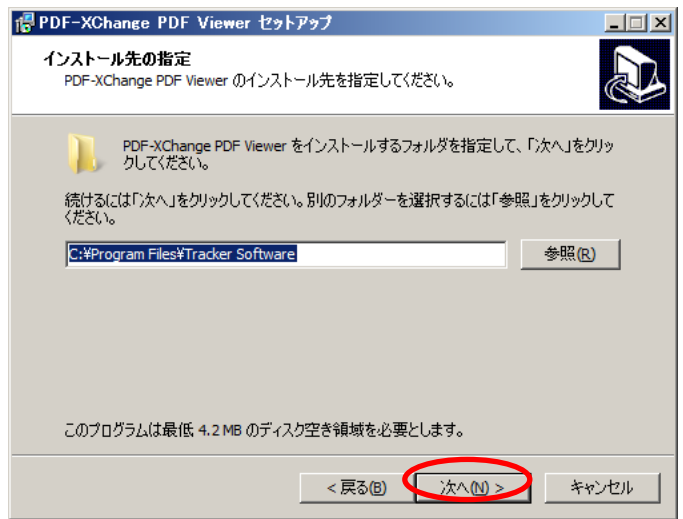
PDF-XChange PDF Viewer セットアップ

インストール先の指定
PDF-XChange PDF Viewer のインストール先を指定してください。

PDF-XChange PDF Viewer をインストールするフォルダを指定して、「次へ」をクリックしてください。

続けるには「次へ」をクリックしてください。別のフォルダーを選択するには「参照」をクリックしてください。

C:¥Program Files¥Tracker Software

参照(R)

このプログラムは最低 4.2 MB のディスク空き領域を必要とします。

< 戻る(B)

次へ(N) >

キャンセル